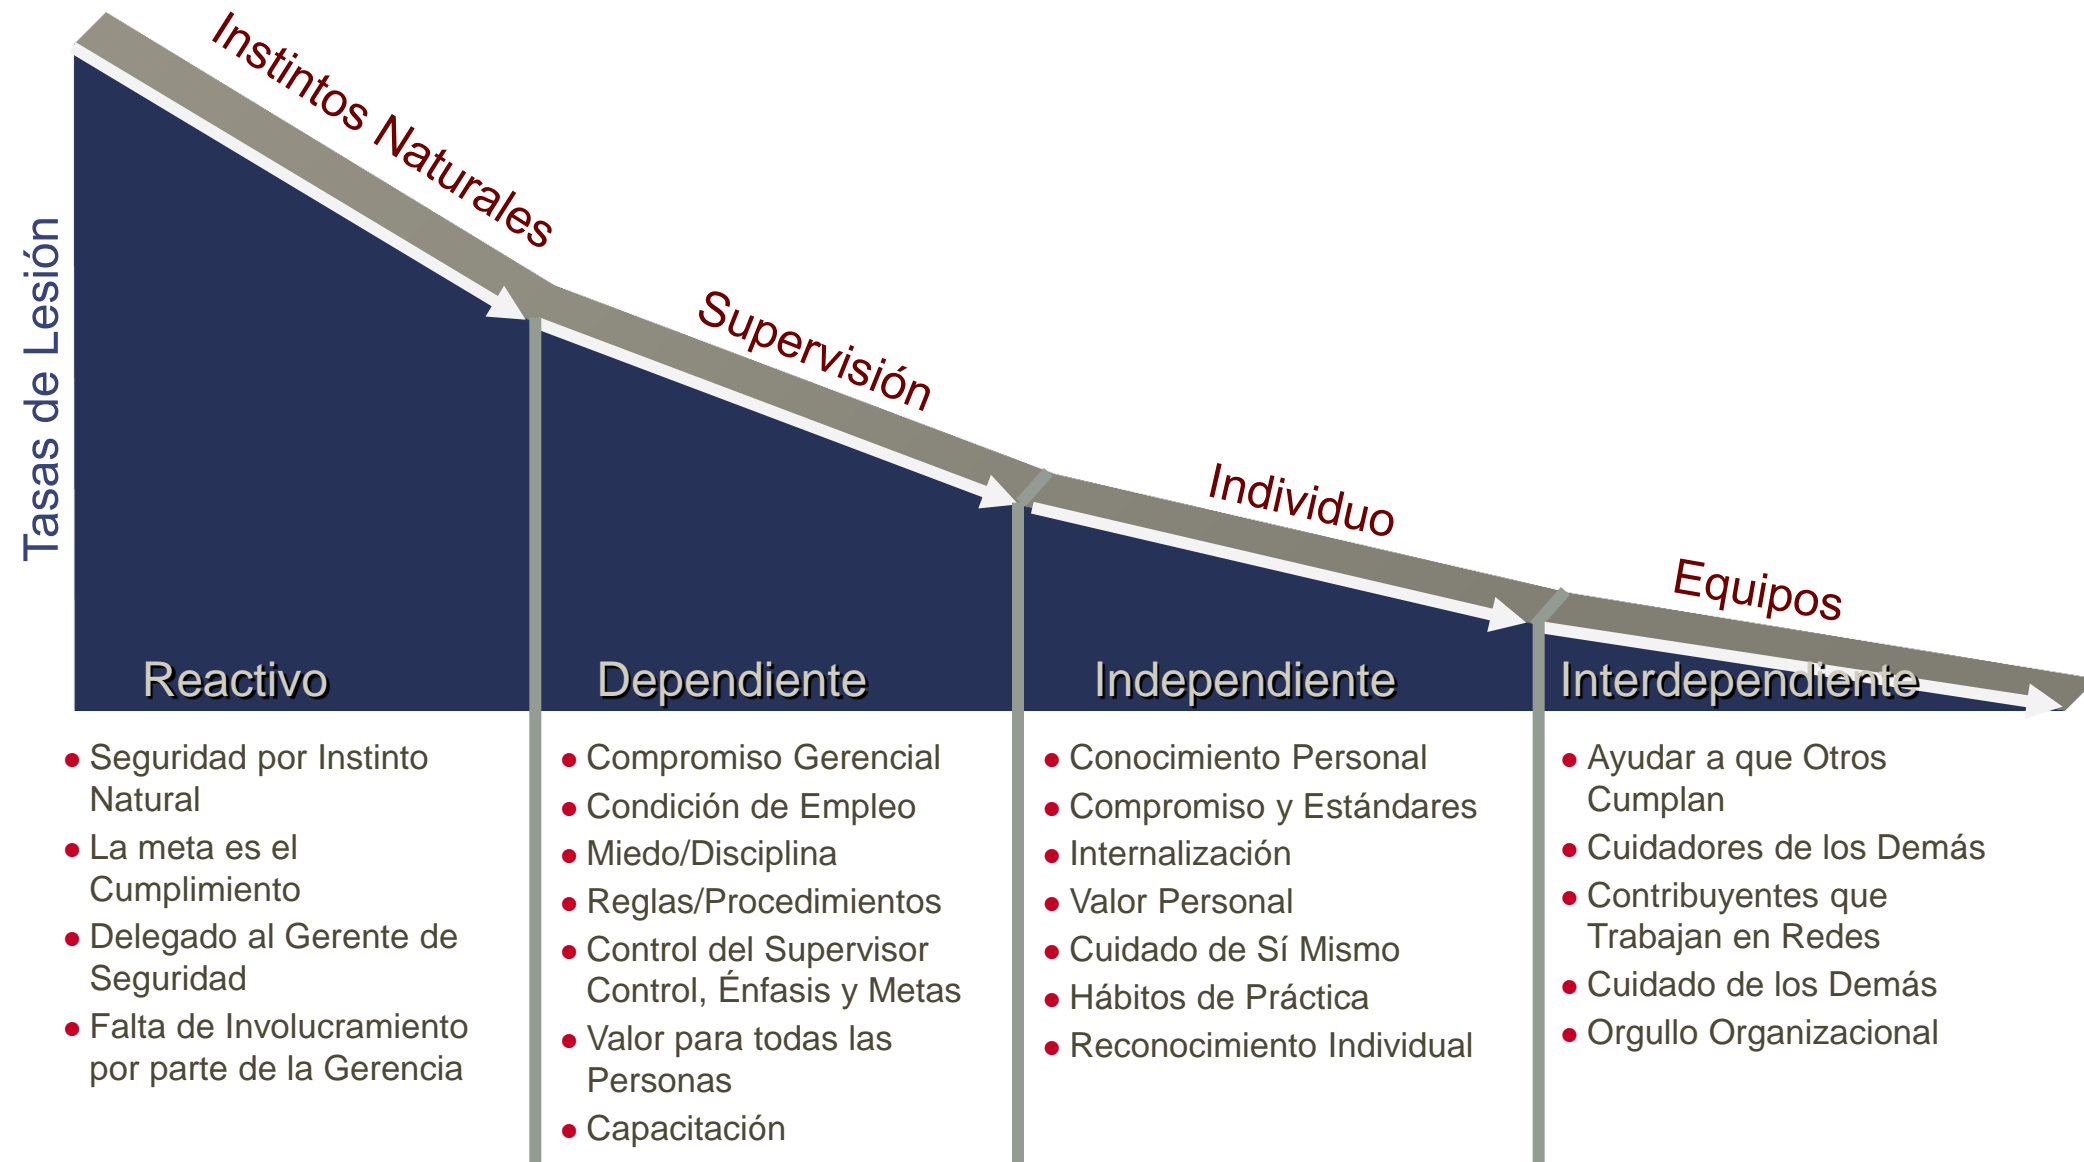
Tasas de Lesión

Instintos Naturales

Supervisión

Individuo

Equipos

Reactivo

Dependiente

Independiente

Interdependiente

• Seguridad por Instinto Natural
• La meta es el Cumplimiento
• Delegado al Gerente de Seguridad
• Falta de Involucramiento por parte de la Gerencia

• Compromiso Gerencial
• Condición de Empleo
• Miedo/Disciplina
• Reglas/Procedimientos
• Control del Supervisor Control, Énfasis y Metas
• Valor para todas las Personas
• Capacitación

• Conocimiento Personal
• Compromiso y Estándares
• Internalización
• Valor Personal
• Cuidado de Sí Mismo
• Hábitos de Práctica
• Reconocimiento Individual

• Ayudar a que Otros Cumplan
• Cuidadores de los Demás
• Contribuyentes que Trabajan en Redes
• Cuidado de los Demás
• Orgullo Organizacional